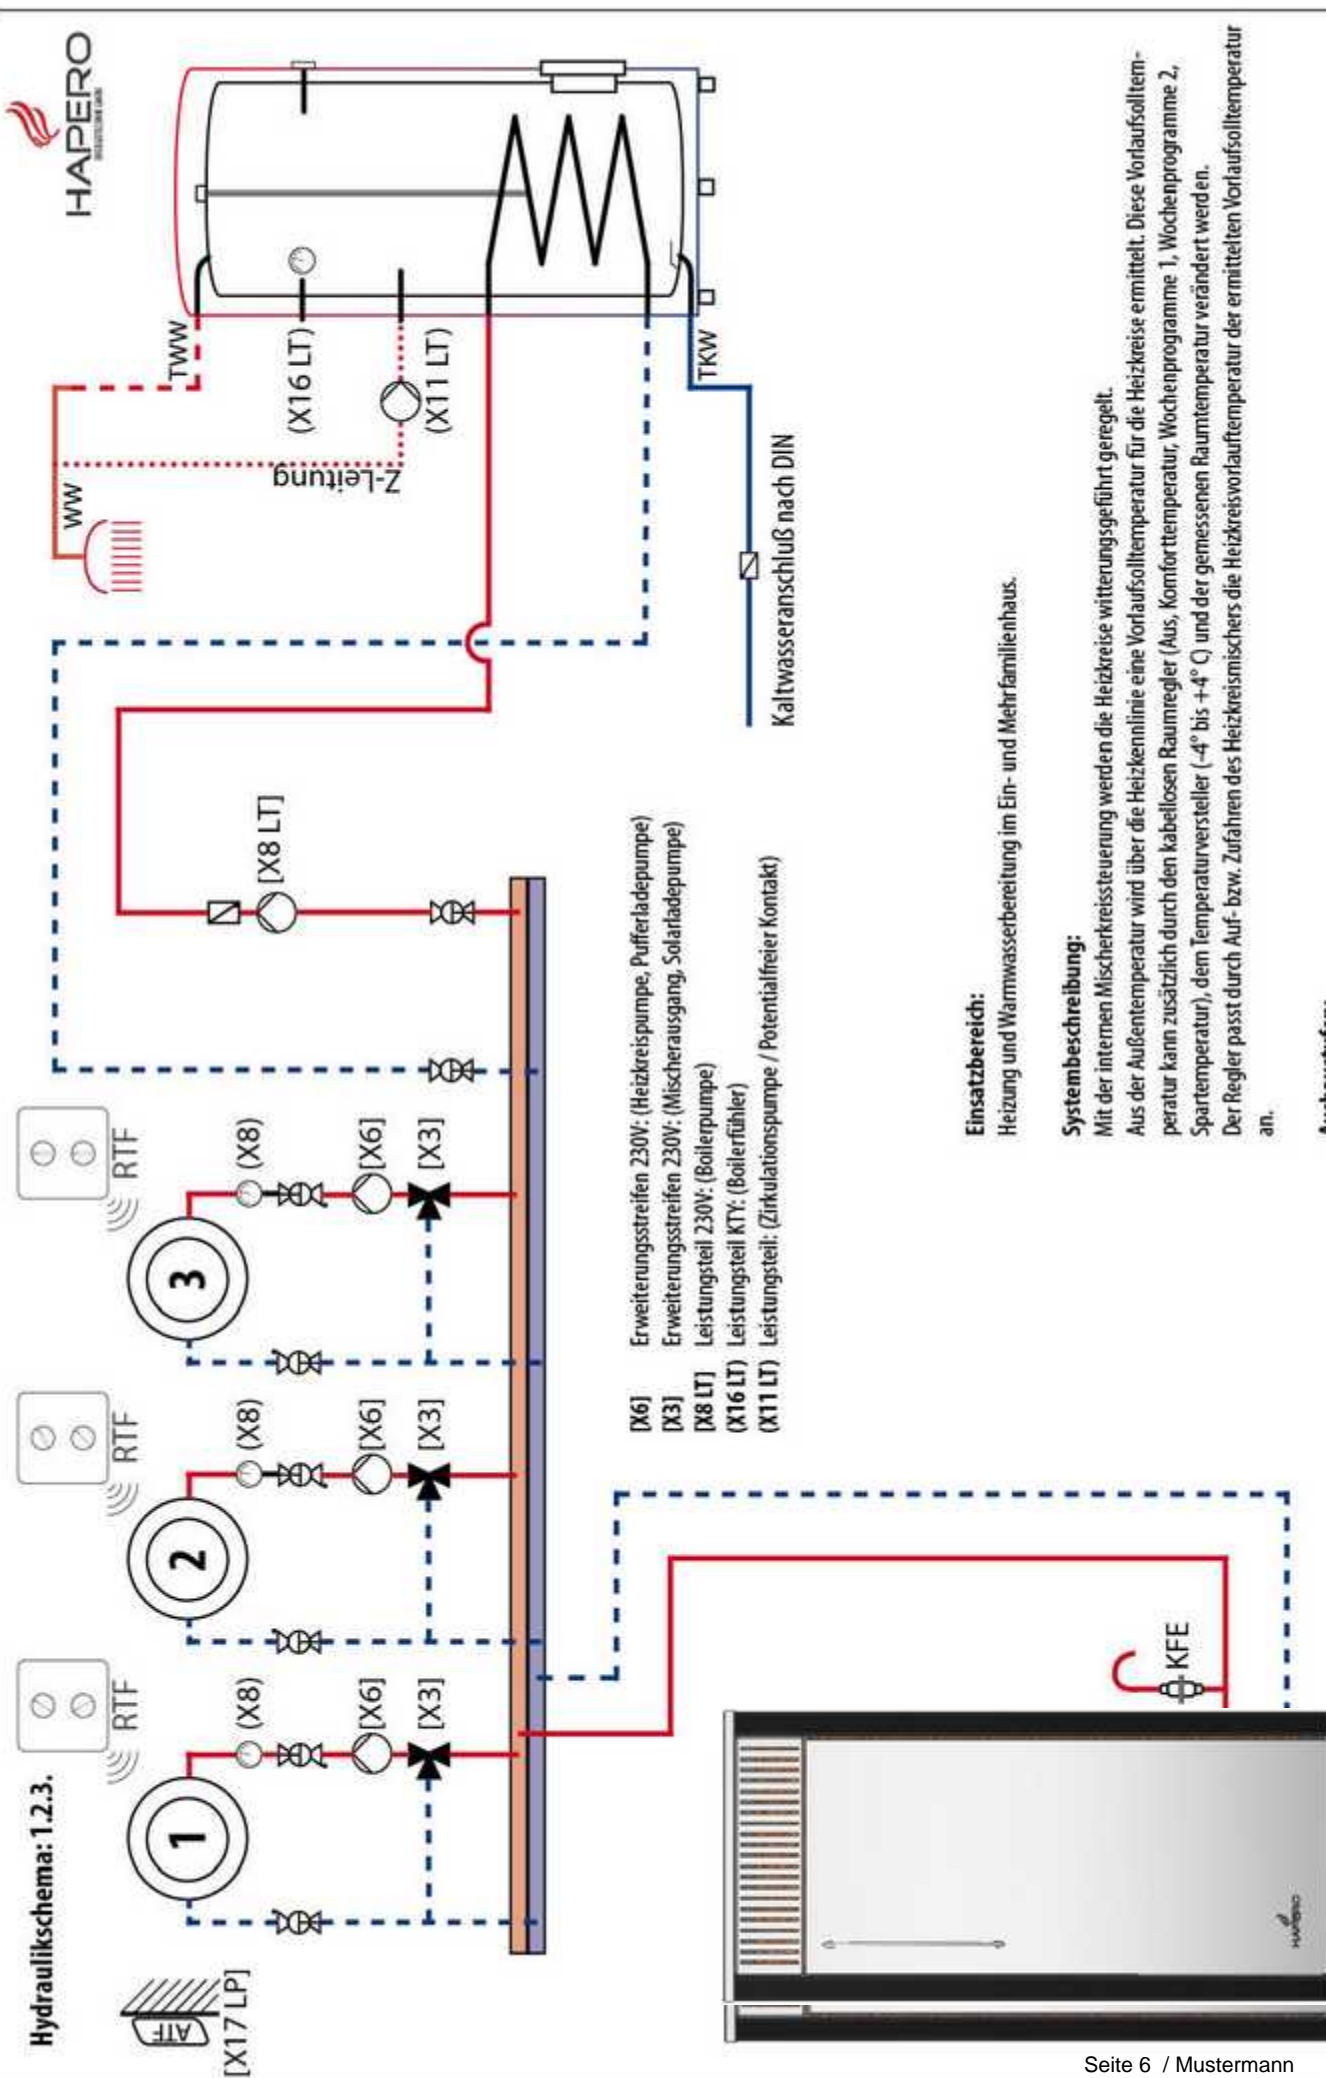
Hydraulikschema: 1.2.3.

HAPERO

ATF
[X17 LP]

RTF
RTF
RTF

1
2
3

(X8)
[X6]
[X3]
(X8)
[X6]
[X3]
(X8)
[X6]
[X3]

[X8 LT]

TWW
(X16 LT)
(X11 LT)
Z-Leitung
WW
TKW
Kaltwasseranschluß nach DIN

KFE

[X6] Erweiterungsstreifen 230V: (Heizkreispumpe, Pufferladepumpe)
[X3] Erweiterungsstreifen 230V: (Mischerausgang, Solarladepumpe)
[X8 LT] Leistungsteil 230V: (Boilerpumpe)
(X16 LT) Leistungsteil KTY: (Boilerfühler)
(X11 LT) Leistungsteil: (Zirkulationspumpe / Potentialfreier Kontakt)

Einsatzbereich:
Heizung und Warmwasserbereitung im Ein- und Mehrfamilienhaus.

Systembeschreibung:
Mit der internen Mischerkreissteuerung werden die Heizkreise witterungsgeführt geregelt.
Aus der Außentemperatur wird über die Heizkennlinie eine Vorlaufsolltemperatur für die Heizkreise ermittelt. Diese Vorlaufsolltemperatur kann zusätzlich durch den kabellosen Raumregler (Aus, Komforttemperatur, Wochenprogramme 1, Wochenprogramme 2, Spartemperatur), dem Temperaturversteller (-4° bis +4° C) und der gemessenen Raumtemperatur verändert werden.
Der Regler passt durch Auf- bzw. Zufahren des Heizkreismischers die Heizkreisvorlauftemperatur der ermittelten Vorlaufsolltemperatur an.

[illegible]

Seite 6 / Mustermann